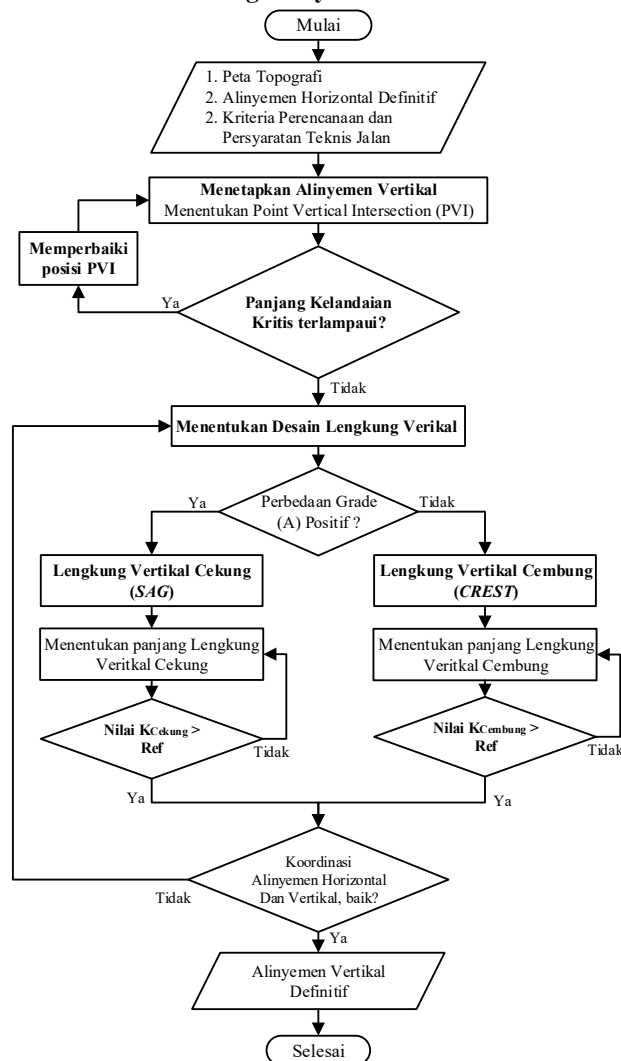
Mulai

1. Peta Topografi
2. Alinyemen Horizontal Definitif
2. Kriteria Perencanaan dan Persyaratan Teknis Jalan

Menetapkan Alinyemen Vertikal
Menentukan Point Vertical Intersection (PVI)

Memperbaiki posisi PVI

Ya

Panjang Kelandaian Kritis terlampaui?

Tidak

Menentukan Desain Lengkung Verikal

Ya

Perbedaan Grade (A) Positif ?

Tidak

Lengkung Vertikal Cekung (*SAG*)

Lengkung Vertikal Cembung (*CREST*)

Menentukan panjang Lengkung Veritkal Cekung

Menentukan panjang Lengkung Veritkal Cembung

Nilai K$_{Cekung}$ > Ref

Tidak

Nilai K$_{Cembung}$ > Ref

Tidak

Ya

Ya

Koordinasi Alinyemen Horizontal Dan Vertikal, baik?

Tidak

Ya

Alinyemen Vertikal Definitif

Selesai